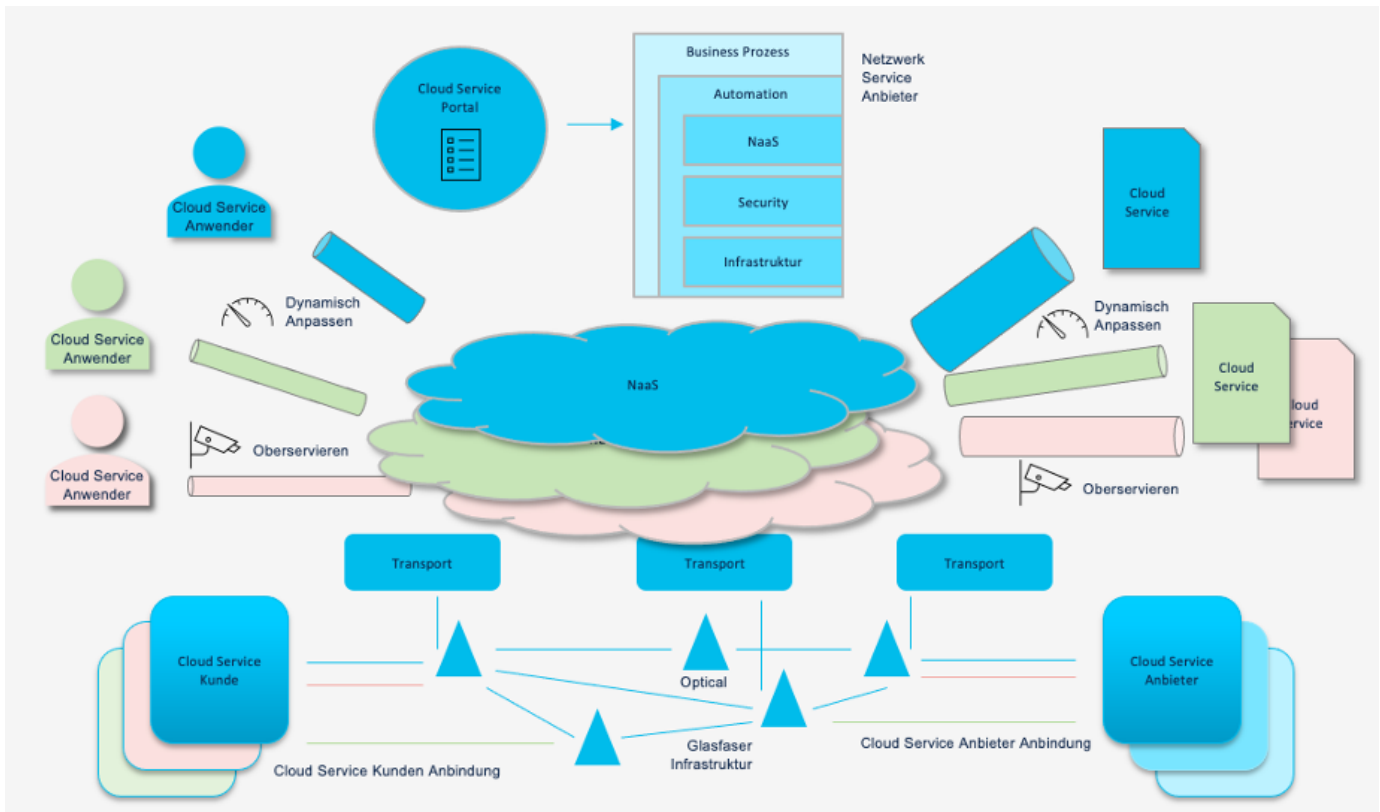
Cloud Service Portal

Business Prozess

Automation

NaaS

Security

Infrastruktur

Netzwerk Service Anbieter

Cloud Service Anwender

Cloud Service

Cloud Service Anwender

Cloud Service Anwender

Dynamisch Anpassen

Dynamisch Anpassen

NaaS

Cloud Service

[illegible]loud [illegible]rvice

Oberservieren

Oberservieren

Transport

Transport

Transport

Cloud Service Kunde

Optical

Cloud Service Anbieter

Glasfaser Infrastruktur

Cloud Service Anbieter Anbindung

Cloud Service Kunden Anbindung